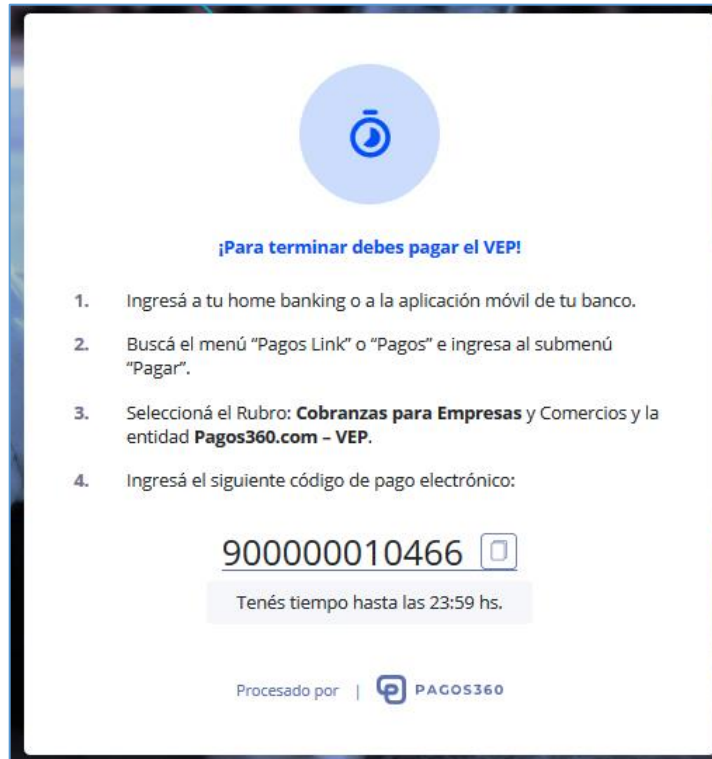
¡Para terminar debes pagar el VEP!

1. Ingresá a tu home banking o a la aplicación móvil de tu banco.

2. Buscá el menú "Pagos Link" o "Pagos" e ingresa al submenú "Pagar".

3. Seleccioná el Rubro: **Cobranzas para Empresas** y Comercios y la entidad **Pagos360.com – VEP.**

4. Ingresá el siguiente código de pago electrónico:

900000010466

Tenés tiempo hasta las 23:59 hs.

Procesado por | PAGOS360